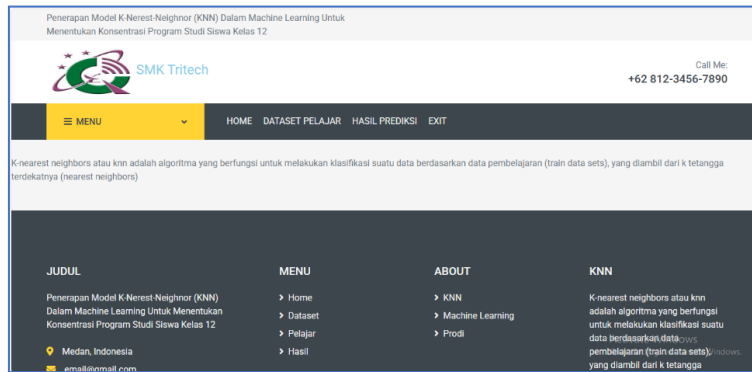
Penerapan Model K-Nerest-Neighnor (KNN) Dalam Machine Learning Untuk Menentukan Konsentrasi Program Studi Siswa Kelas 12

SMK Tritech

Call Me:
+62 812-3456-7890

≡ MENU

HOME DATASET PELAJAR HASIL PREDIKSI EXIT

K-nearest neighbors atau knn adalah algoritma yang berfungsi untuk melakukan klasifikasi suatu data berdasarkan data pembelajaran (train data sets), yang diambil dari k tetangga terdekatnya (nearest neighbors)

JUDUL

Penerapan Model K-Nerest-Neighnor (KNN) Dalam Machine Learning Untuk Menentukan Konsentrasi Program Studi Siswa Kelas 12

Medan, Indonesia

email@gmail.com

MENU

> Home
> Dataset
> Pelajar
> Hasil

ABOUT

> KNN
> Machine Learning
> Prodi

KNN

K-nearest neighbors atau knn adalah algoritma yang berfungsi untuk melakukan klasifikasi suatu data berdasarkan data pembelajaran (train data sets), yang diambil dari k tetangga